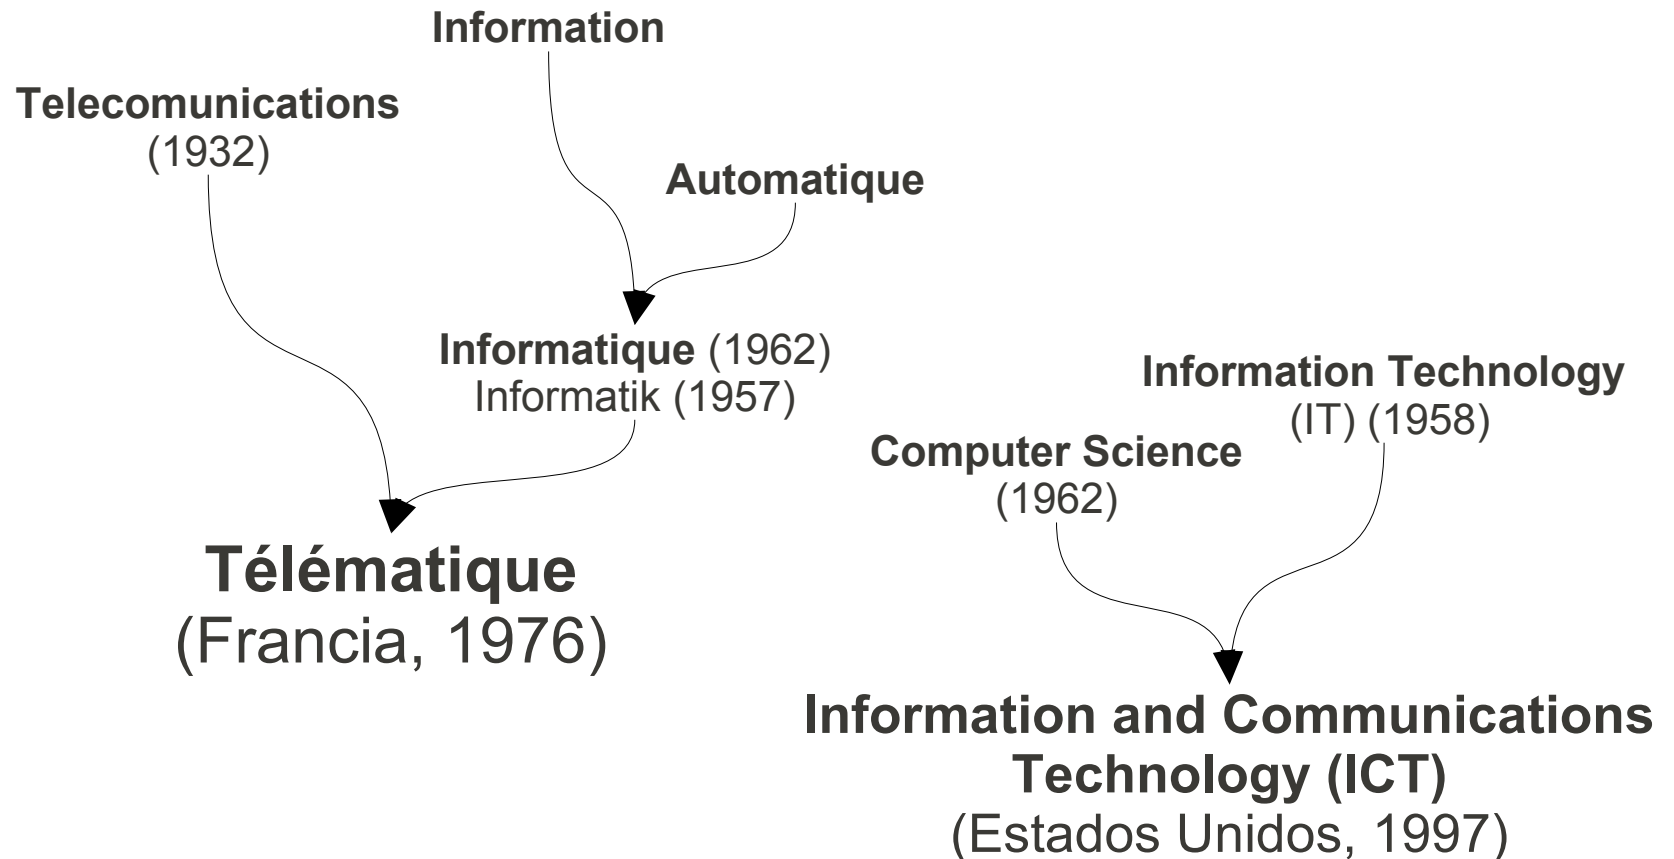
Information

Telecomunications
(1932)

Automatique

Informatique (1962)
Informatik (1957)

Information Technology
(IT) (1958)

Computer Science
(1962)

Télématique
(Francia, 1976)

Information and Communications
Technology (ICT)
(Estados Unidos, 1997)